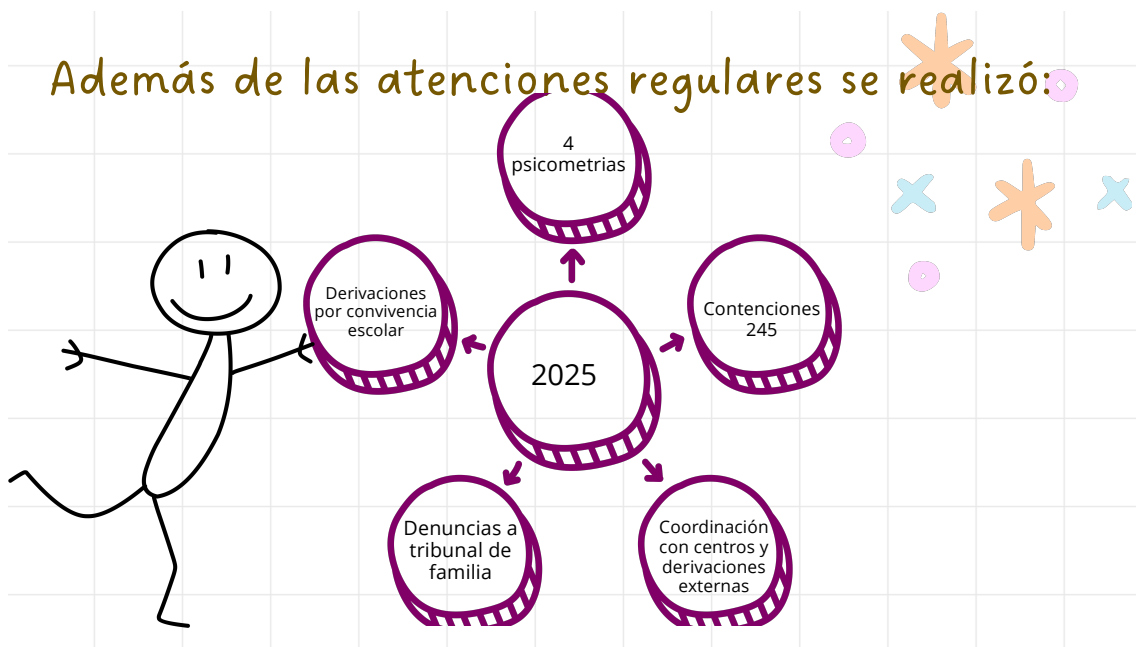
Además de las atenciones regulares se realizó:

4 psicometrias

Derivaciones por convivencia escolar

2025

Contenciones 245

Denuncias a tribunal de familia

Coordinación con centros y derivaciones externas